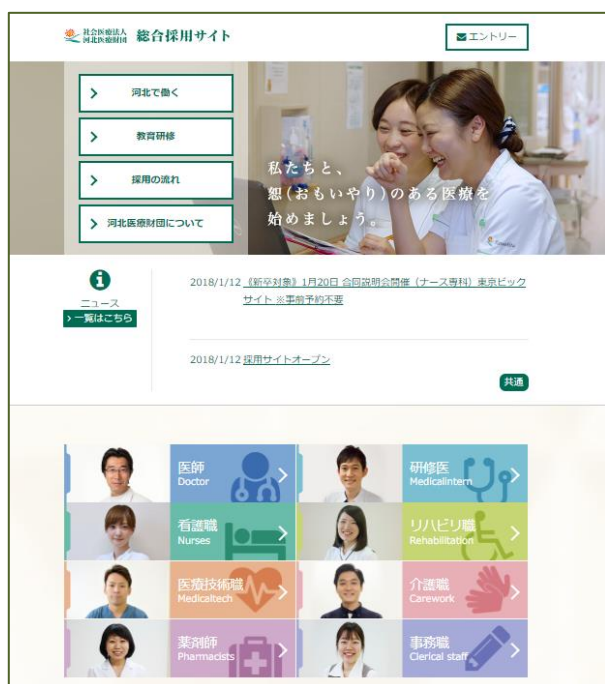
社会医療法人 河北医療財団 総合採用サイト

エントリー

河北で働く

教育研修

採用の流れ

河北医療財団について

私たちと、
恕(おもいやり)のある医療を
始めましょう。

ニュース
一覧はこちら

2018/1/12 《新卒対象》1月20日 合同説明会開催（ナース専科）東京ビックサイト ※事前予約不要

2018/1/12 採用サイトオープン

共通

医師
Doctor

研修医
Medicalintern

看護職
Nurses

リハビリ職
Rehabilitation

医療技術職
Medicaltech

介護職
Carework

薬剤師
Pharmacists

事務職
Clerical staff